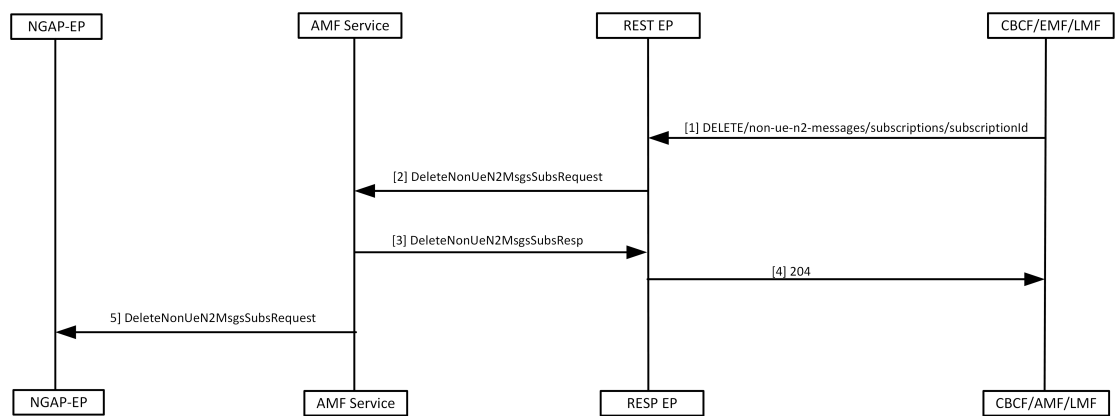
NGAP-EP

AMF Service

REST EP

CBCF/EMF/LMF

[1] DELETE/non-ue-n2-messages/subscriptions/subscriptionId

[2] DeleteNonUeN2MsgsSubsRequest

[3] DeleteNonUeN2MsgsSubsResp

[4] 204

5] DeleteNonUeN2MsgsSubsRequest

NGAP-EP

AMF Service

RESP EP

CBCF/AMF/LMF